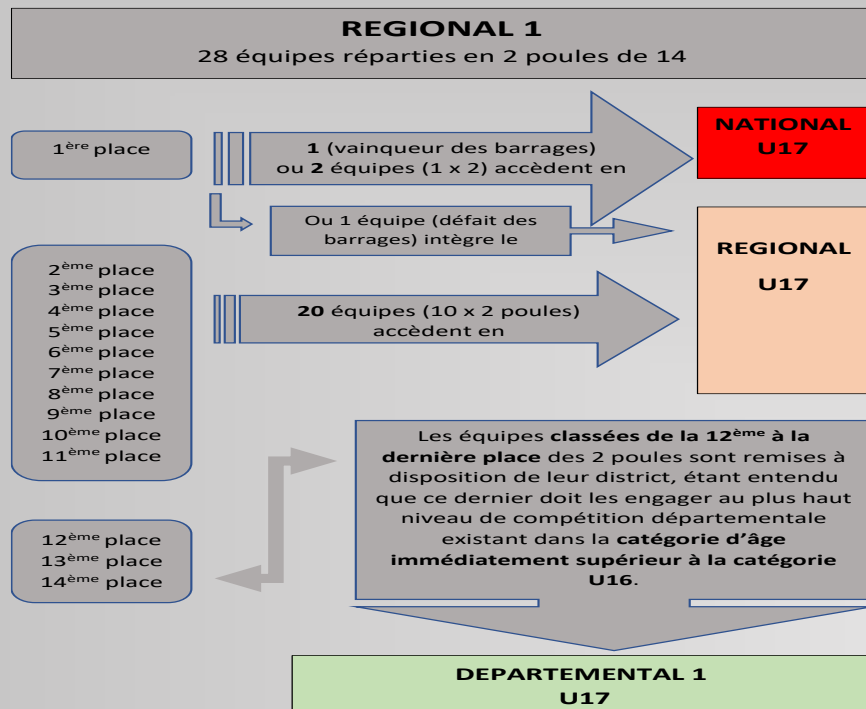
REGIONAL 1
28 équipes réparties en 2 poules de 14

1$^{ère}$ place

1 (vainqueur des barrages) ou 2 équipes (1 x 2) accèdent en

NATIONAL U17

Ou 1 équipe (défait des barrages) intègre le

REGIONAL U17

2$^{ème}$ place
3$^{ème}$ place
4$^{ème}$ place
5$^{ème}$ place
6$^{ème}$ place
7$^{ème}$ place
8$^{ème}$ place
9$^{ème}$ place
10$^{ème}$ place
11$^{ème}$ place

20 équipes (10 x 2 poules) accèdent en

Les équipes classées de la 12$^{ème}$ à la dernière place des 2 poules sont remises à disposition de leur district, étant entendu que ce dernier doit les engager au plus haut niveau de compétition départementale existant dans la catégorie d'âge immédiatement supérieur à la catégorie U16.

12$^{ème}$ place
13$^{ème}$ place
14$^{ème}$ place

DEPARTEMENTAL 1
U17